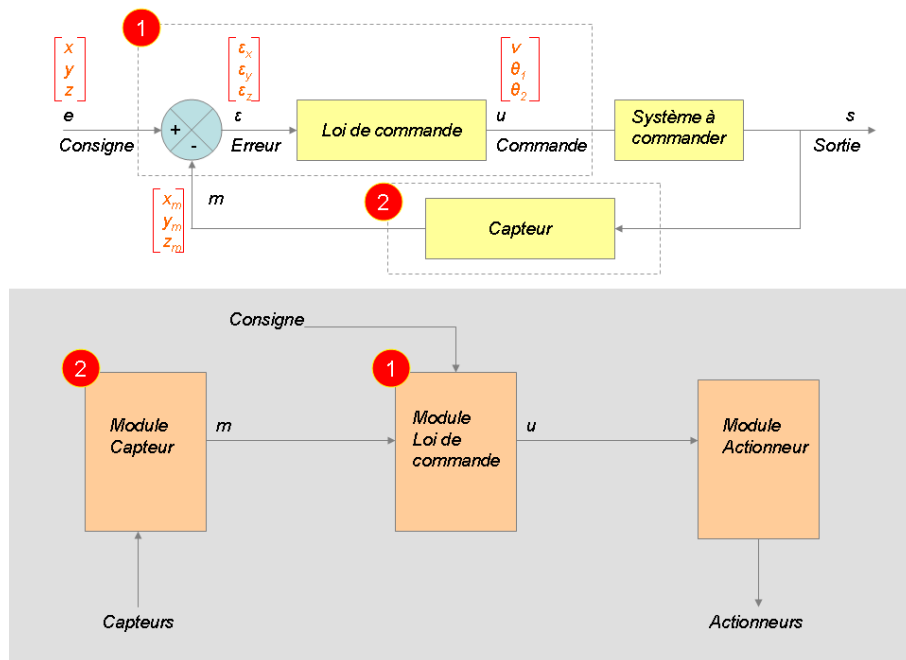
1

$\begin{bmatrix} x \\ y \\ z \end{bmatrix}$

e

Consigne

+

-

$\begin{bmatrix} \varepsilon_x \\ \varepsilon_y \\ \varepsilon_z \end{bmatrix}$

ε

Erreur

Loi de commande

$\begin{bmatrix} v \\ \theta_1 \\ \theta_2 \end{bmatrix}$

u

Commande

Système à commander

s

Sortie

$\begin{bmatrix} x_m \\ y_m \\ z_m \end{bmatrix}$

m

2

Capteur

Consigne

2

Module Capteur

m

1

Module Loi de commande

u

Module Actionneur

Capteurs

Actionneurs